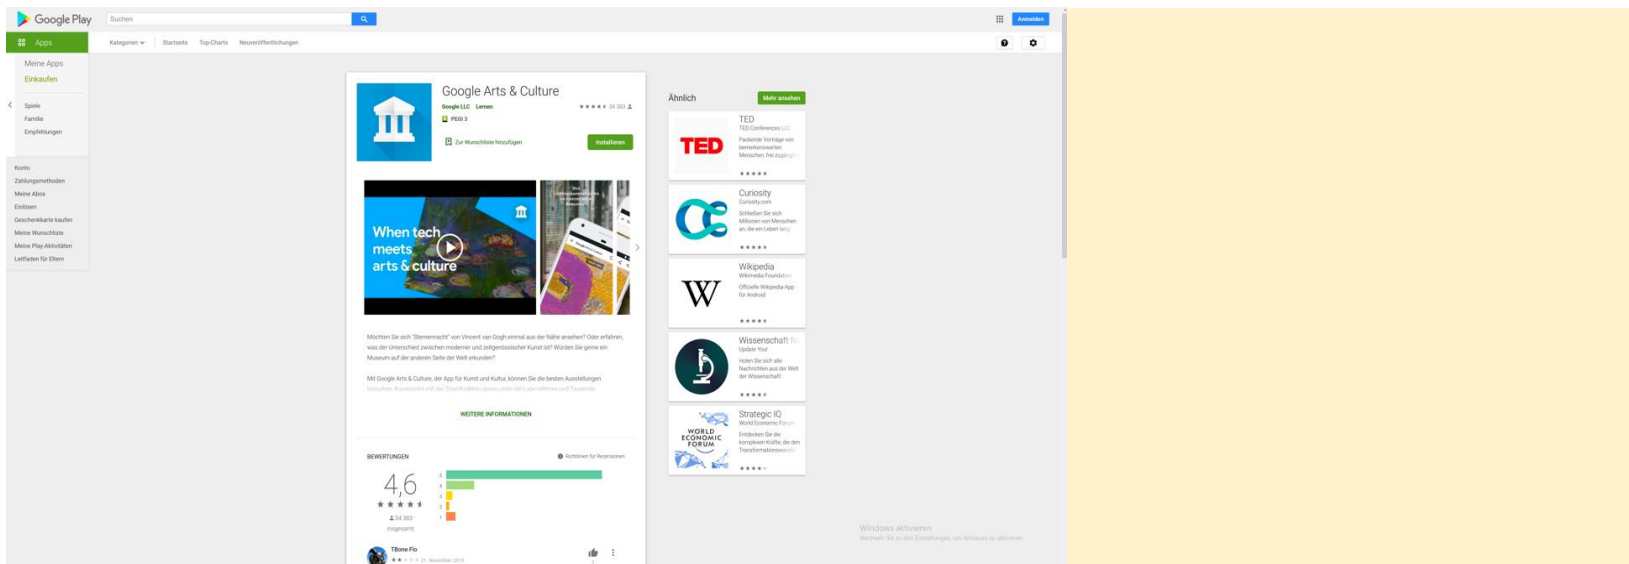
Google Play
Suchen
Anmelden
Apps
Kategorien
Startseite
Top Charts
Neuveröffentlichungen
Meine Apps
Einkaufen
Spiele
Familie
Empfehlungen
Konto
Zahlungsmethoden
Meine Abos
Einlösen
Geschenkkarte kaufen
Meine Wunschliste
Meine Play-Aktivitäten
Leitfaden für Eltern

Google Arts & Culture
Google LLC Lernen
★★★★★ 34.383
PEGI 3
Zur Wunschliste hinzufügen
Installieren

When tech meets arts & culture

Möchten Sie sich "Sternennacht" von Vincent van Gogh einmal aus der Nähe ansehen? Oder erfahren, was der Unterschied zwischen moderner und zeitgenössischer Kunst ist? Würden Sie gerne ein Museum auf der anderen Seite der Welt erkunden?

Mit Google Arts & Culture, der App für Kunst und Kultur, können Sie die besten Ausstellungen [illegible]

WEITERE INFORMATIONEN

BEWERTUNGEN
Richtlinien für Rezensionen
4,6
★★★★★
34.383
insgesamt
5
4
3
2
1
TBone Flo
21. November 2019

Ähnlich
Mehr ansehen
TED
TED Conferences LLC
Packende Vorträge von bemerkenswerten Menschen, frei zugängl
★★★★★
Curiosity
Curiosity.com
Schließen Sie sich Millionen von Menschen an, die ein Leben lang
★★★★★
Wikipedia
Wikimedia Foundation
Offizielle Wikipedia-App für Android.
★★★★★
Wissenschaft N
Update You!
Holen Sie sich alle Nachrichten aus der Welt der Wissenschaft!
★★★★★
Strategic IQ
World Economic Forum
Entdecken Sie die komplexen Kräfte, die den Transformationsw
★★★★★
WORLD ECONOMIC FORUM

Windows aktivieren
Wechseln Sie zu den Einstellungen, um Windows zu aktivieren.